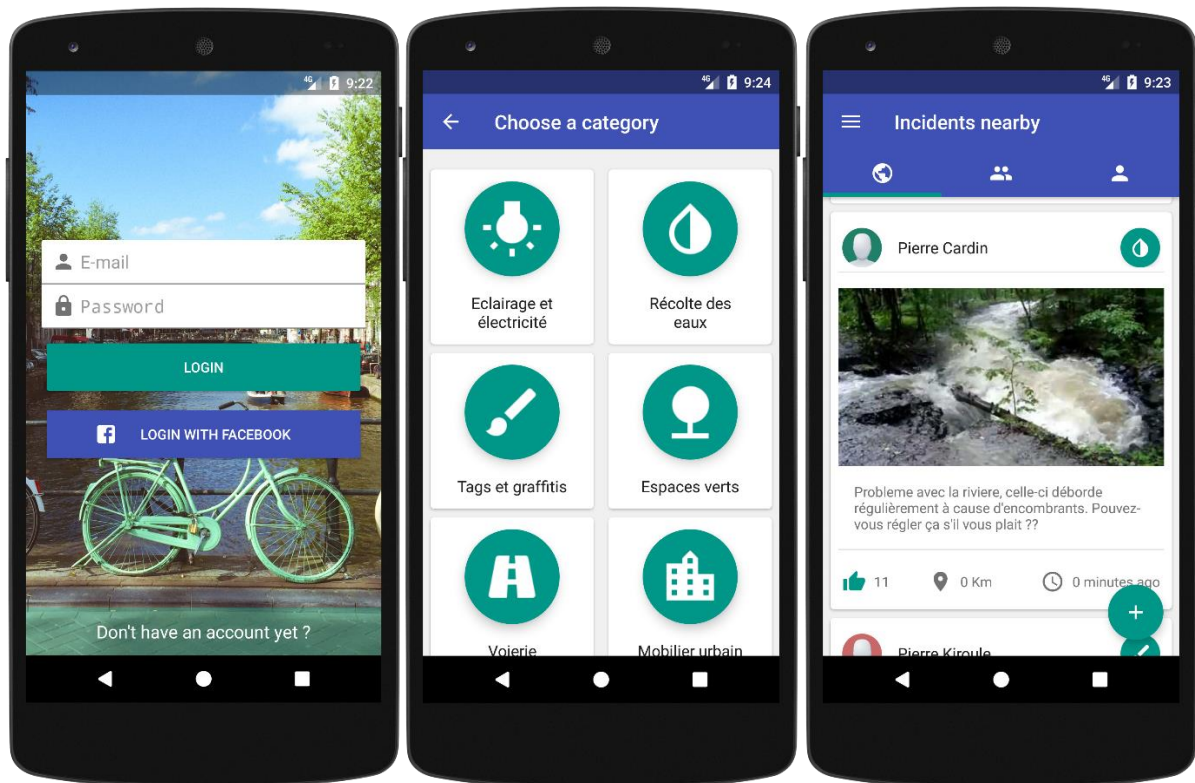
4G 9:22

E-mail

Password

LOGIN

LOGIN WITH FACEBOOK

Don't have an account yet ?

4G 9:24

Choose a category

Eclairage et électricité

Récolte des eaux

Tags et graffitis

Espaces verts

Voierie

Mobilier urbain

4G 9:23

Incidents nearby

Pierre Cardin

Probleme avec la riviere, celle-ci déborde régulièrement à cause d'encombrants. Pouvez-vous régler ça s'il vous plait ??

11

0 Km

0 minutes ago

Pierre Kiroule